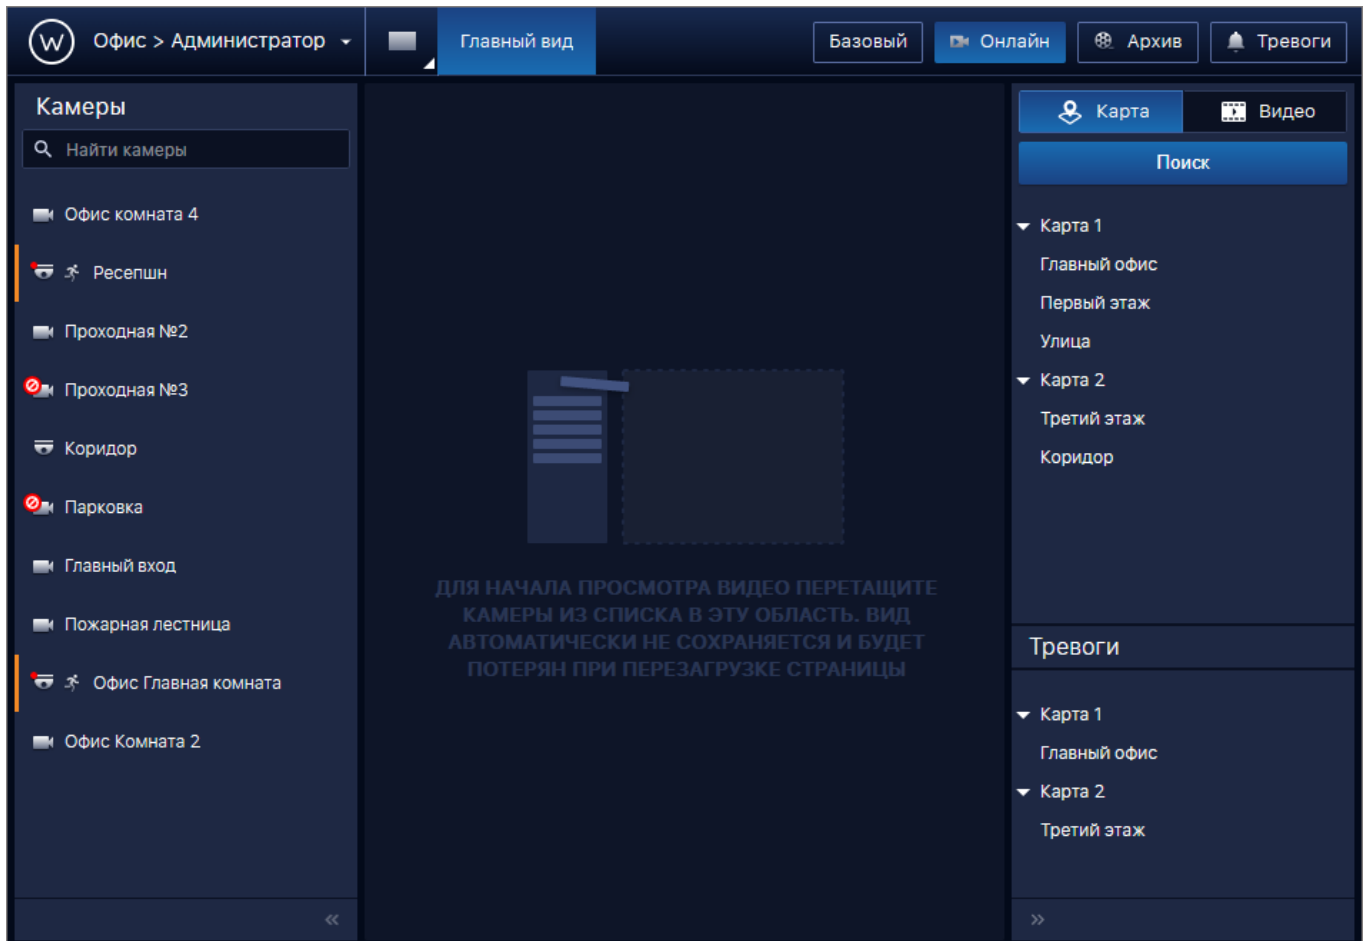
Офис > Администратор

Главный вид

Базовый

Онлайн

Архив

Тревоги

Камеры

Найти камеры

Офис комната 4

Ресепшн

Проходная №2

Проходная №3

Коридор

Парковка

Главный вход

Пожарная лестница

Офис Главная комната

Офис Комната 2

«

ДЛЯ НАЧАЛА ПРОСМОТРА ВИДЕО ПЕРЕТАЩИТЕ КАМЕРЫ ИЗ СПИСКА В ЭТУ ОБЛАСТЬ. ВИД АВТОМАТИЧЕСКИ НЕ СОХРАНЯЕТСЯ И БУДЕТ ПОТЕРЯН ПРИ ПЕРЕЗАГРУЗКЕ СТРАНИЦЫ

Карта

Видео

Поиск

Карта 1

Главный офис

Первый этаж

Улица

Карта 2

Третий этаж

Коридор

Тревоги

Карта 1

Главный офис

Карта 2

Третий этаж

»